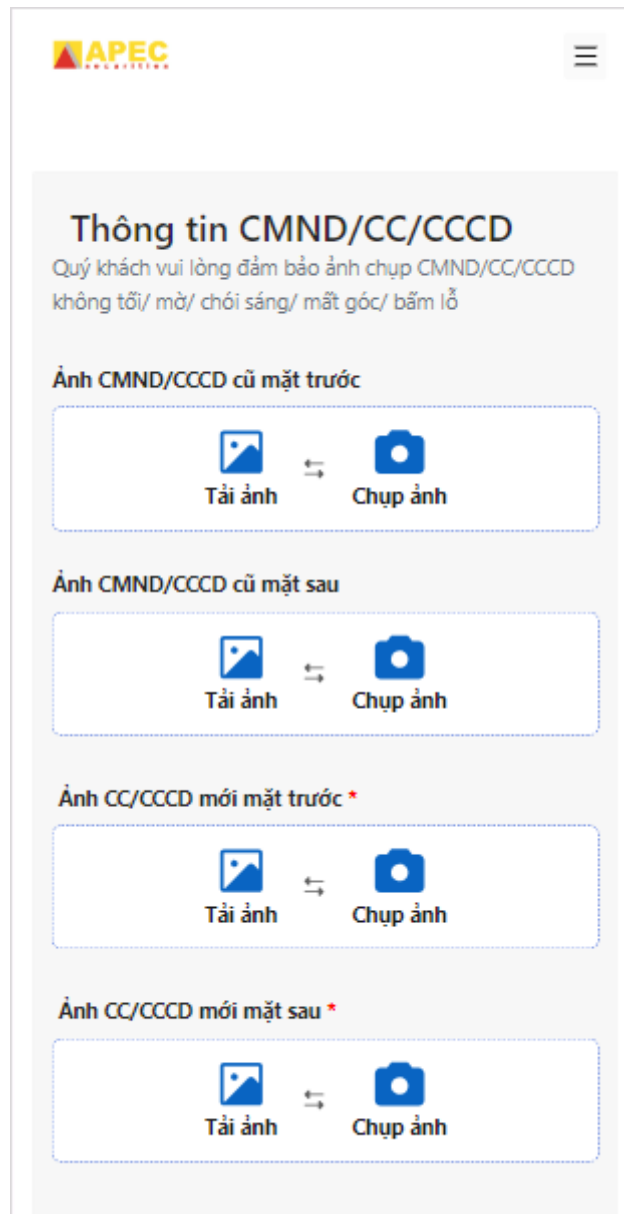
APEC
securities

Thông tin CMND/CC/CCCD

Quý khách vui lòng đảm bảo ảnh chụp CMND/CC/CCCD không tối/ mờ/ chói sáng/ mất góc/ bấm lỗ

Ảnh CMND/CCCD cũ mặt trước

Tải ảnh ⇆ Chụp ảnh

Ảnh CMND/CCCD cũ mặt sau

Tải ảnh ⇆ Chụp ảnh

Ảnh CC/CCCD mới mặt trước *

Tải ảnh ⇆ Chụp ảnh

Ảnh CC/CCCD mới mặt sau *

Tải ảnh ⇆ Chụp ảnh